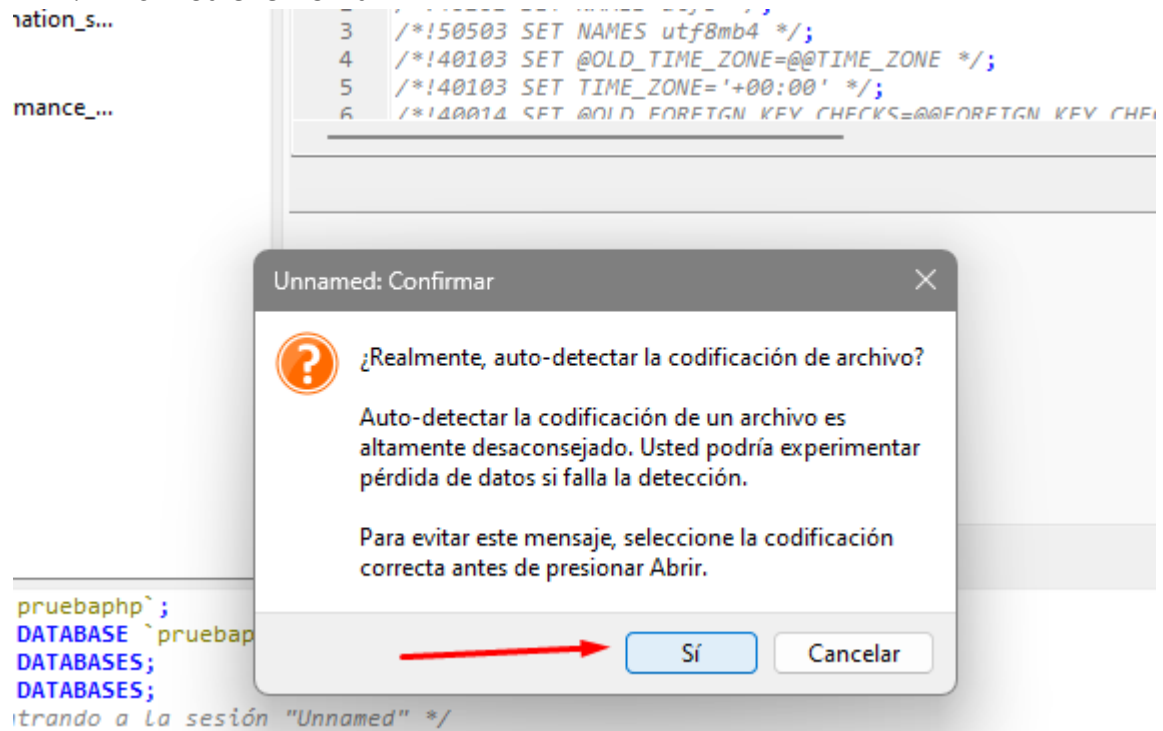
nation_s...

mance_...

3 /*!50503 SET NAMES utf8mb4 */;
4 /*!40103 SET @OLD_TIME_ZONE=@@TIME_ZONE */;
5 /*!40103 SET TIME_ZONE='+00:00' */;
6 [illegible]

Unnamed: Confirmar

¿Realmente, auto-detectar la codificación de archivo?

Auto-detectar la codificación de un archivo es altamente desaconsejado. Usted podría experimentar pérdida de datos si falla la detección.

Para evitar este mensaje, seleccione la codificación correcta antes de presionar Abrir.

Sí
Cancelar

pruebaphp`;
DATABASE `pruebap
DATABASES;
DATABASES;
trando a la sesión "Unnamed" */